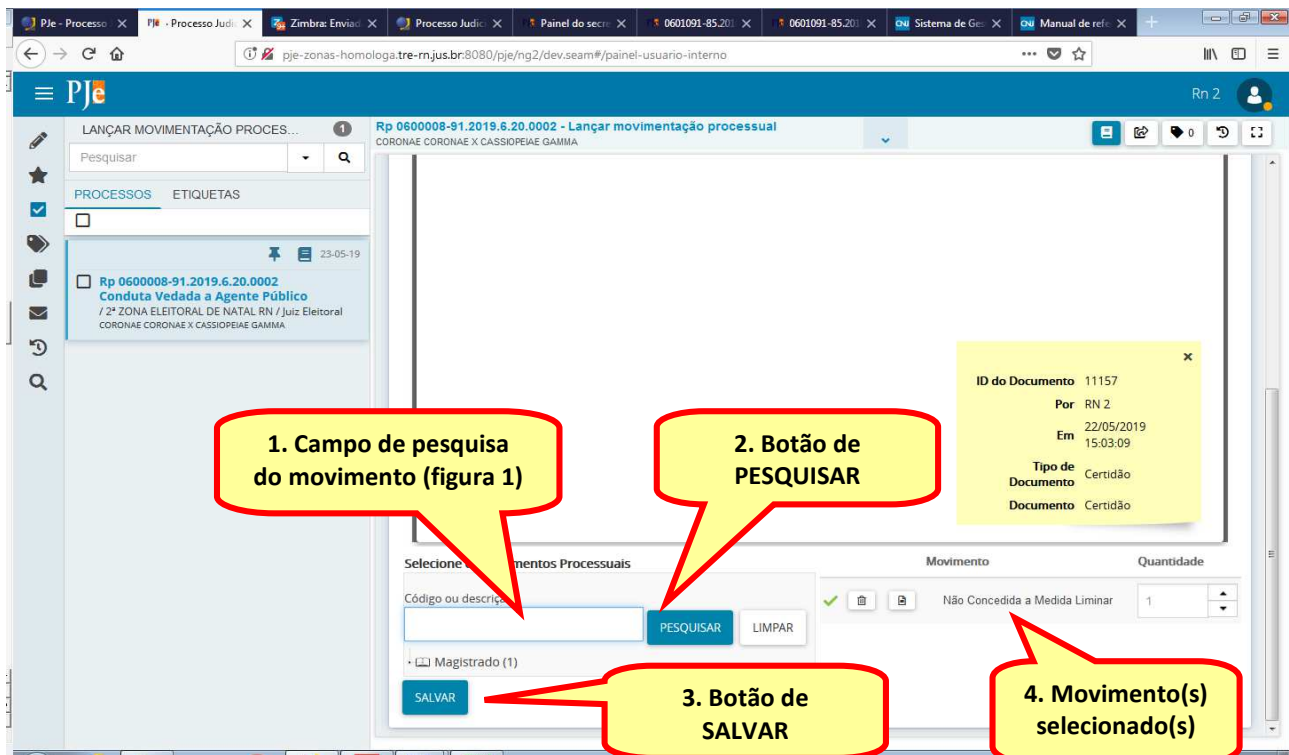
PJe - Processo | PJe - Processo Judic | Zimbra: Enviad | Processo Judic | Painel do secre | 0601091-85.201 | 0601091-85.201 | Sistema de Ges | Manual de refe

pje-zonas-homologa.tre-rn.jus.br:8080/pje/ng2/dev.seam#/painel-usuario-interno

PJe

Rn 2

LANÇAR MOVIMENTAÇÃO PROCES... 1

Pesquisar

PROCESSOS ETIQUETAS

23-05-19

Rp 0600008-91.2019.6.20.0002
Conduta Vedada a Agente Público
/ 2ª ZONA ELEITORAL DE NATAL RN / Juiz Eleitoral
CORONAE CORONAE X CASSIOPEIAE GAMMA

Rp 0600008-91.2019.6.20.0002 - Lançar movimentação processual
CORONAE CORONAE X CASSIOPEIAE GAMMA

0

×
ID do Documento 11157
Por RN 2
Em 22/05/2019 15:03:09
Tipo de Documento Certidão
Documento Certidão

1. Campo de pesquisa do movimento (figura 1)

2. Botão de PESQUISAR

Selecione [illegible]mentos Processuais

Movimento

Quantidade

Código ou descriç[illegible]

PESQUISAR

LIMPAR

Não Concedida a Medida Liminar

1

Magistrado (1)

SALVAR

3. Botão de SALVAR

4. Movimento(s) selecionado(s)